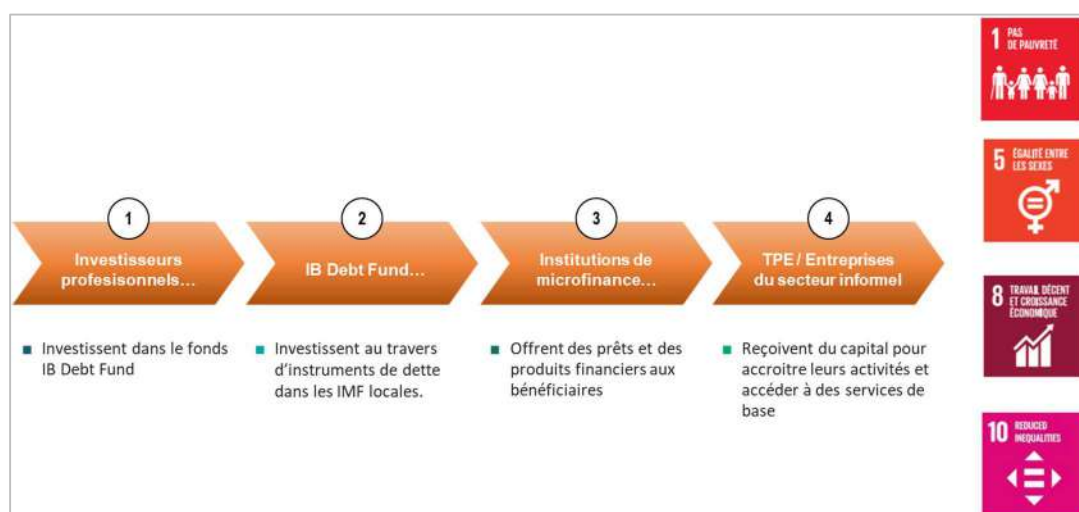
1

Investisseurs profesisonnels…

2

IB Debt Fund…

3

Institutions de microfinance…

4

TPE / Entreprises du secteur informel

Investissent dans le fonds IB Debt Fund

Investissent au travers d'instruments de dette dans les IMF locales.

Offrent des prêts et des produits financiers aux bénéficiaires

Reçoivent du capital pour accroitre leurs activités et accéder à des services de base

1 PAS DE PAUVRETÉ

5 ÉGALITÉ ENTRE LES SEXES

8 TRAVAIL DÉCENT ET CROISSANCE ÉCONOMIQUE

10 REDUCED INEQUALITIES